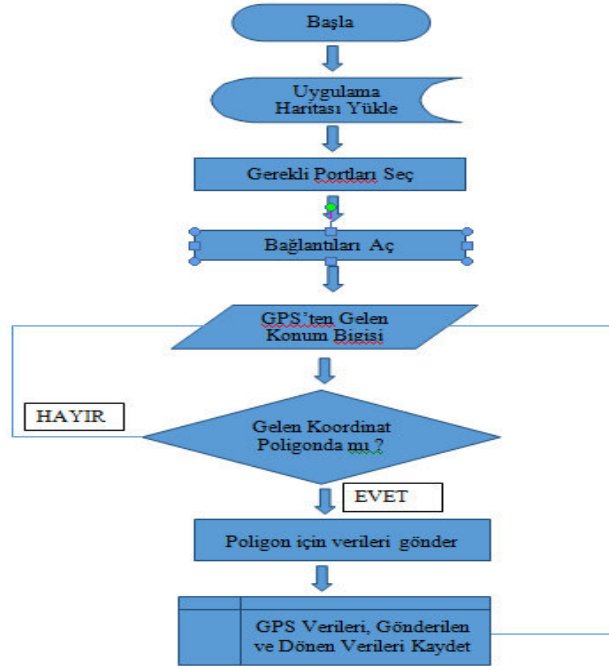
Başla

Uygulama Haritası Yükle

Gerekli Portları Seç

Bağlantıları Aç

GPS'ten Gelen Konum Bigisi

HAYIR

Gelen Koordinat Poligonda mı ?

EVET

Poligon için verileri gönder

GPS Verileri, Gönderilen ve Dönen Verileri Kaydet